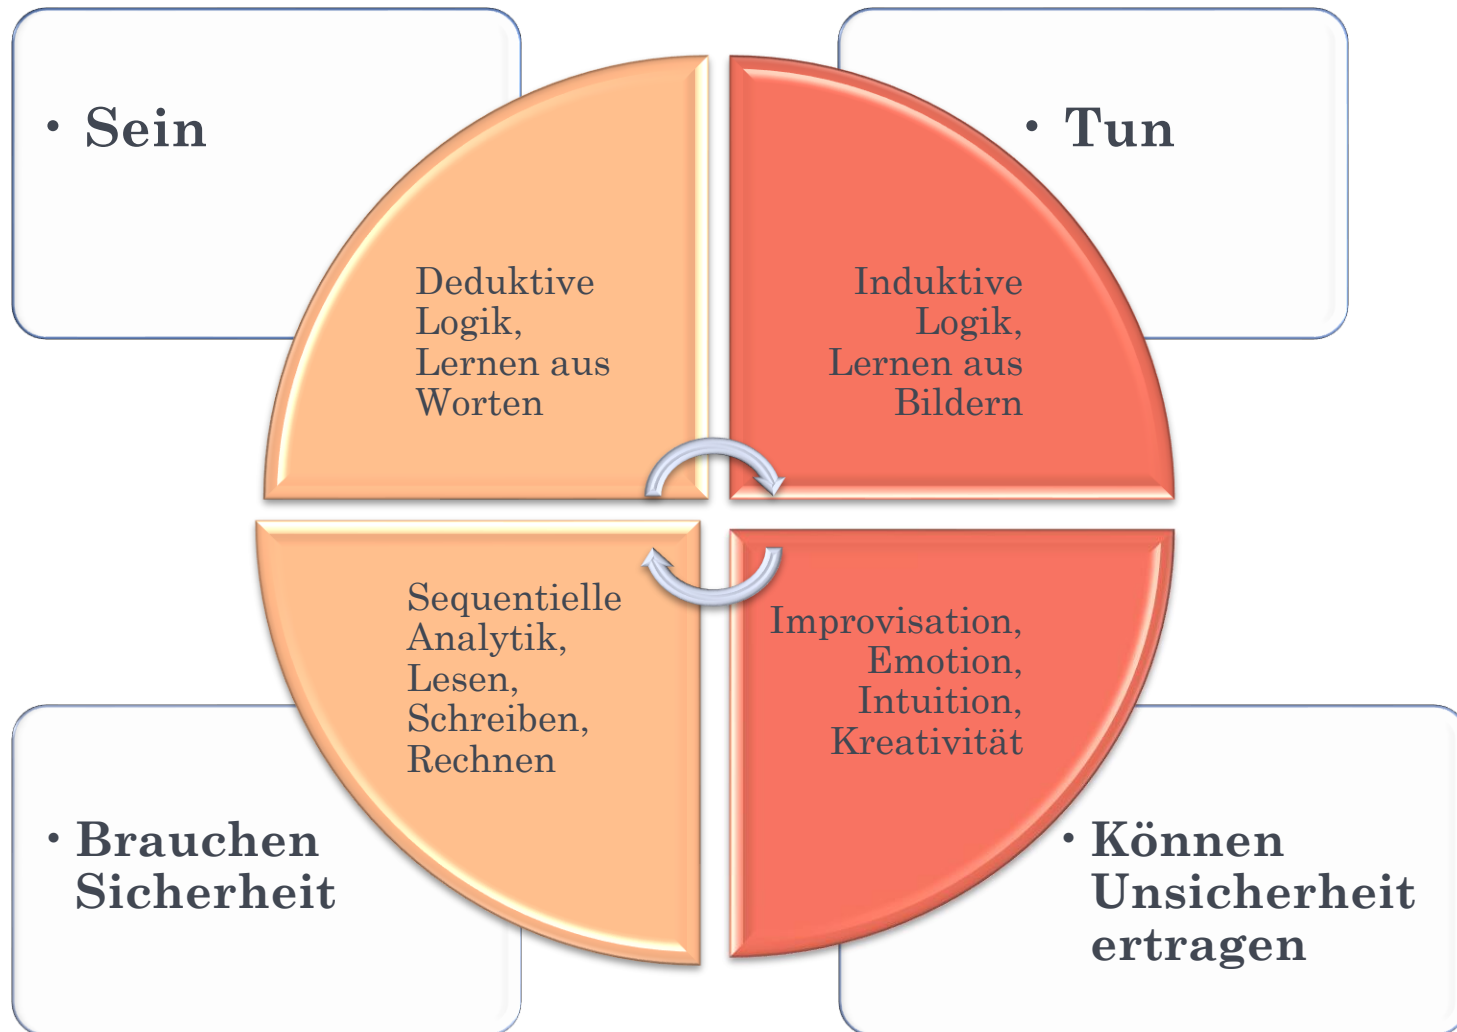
• Sein

• Tun

Deduktive Logik, Lernen aus Worten

Induktive Logik, Lernen aus Bildern

Sequentielle Analytik, Lesen, Schreiben, Rechnen

Improvisation, Emotion, Intuition, Kreativität

• Brauchen Sicherheit

• Können Unsicherheit ertragen